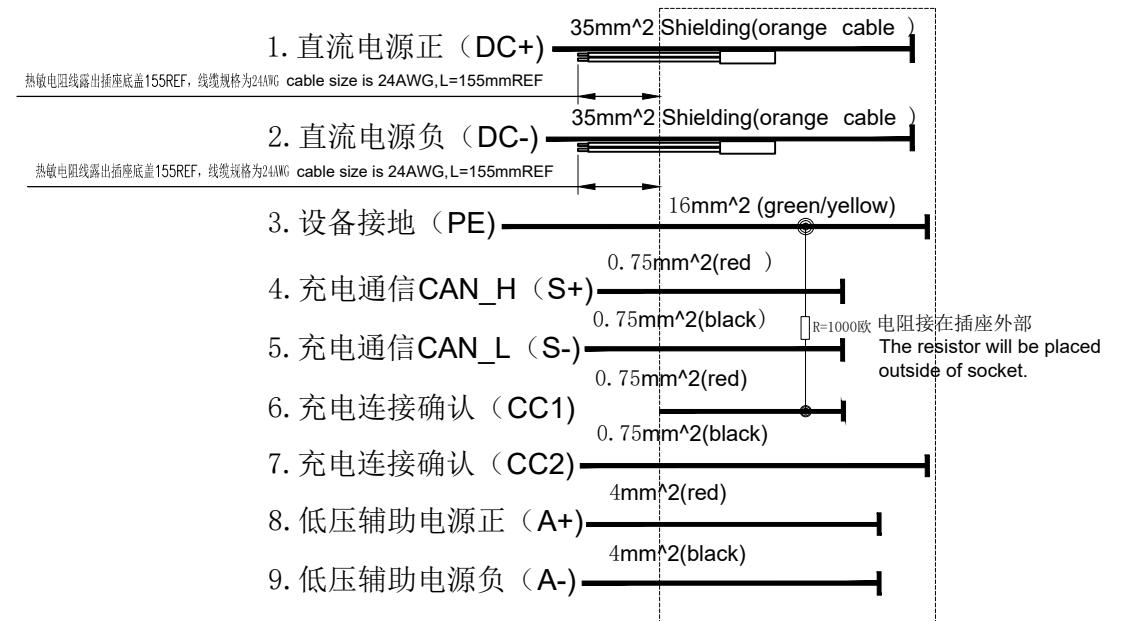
1. 直流电源正（DC+）
35mm^2 Shielding(orange cable )
热敏电阻线露出插座底盖155REF，线缆规格为24AWG cable size is 24AWG,L=155mmREF

2. 直流电源负（DC-）
35mm^2 Shielding(orange cable )
热敏电阻线露出插座底盖155REF，线缆规格为24AWG cable size is 24AWG,L=155mmREF

3. 设备接地（PE）
16mm^2 (green/yellow)

4. 充电通信CAN_H（S+）
0.75mm^2(red )

5. 充电通信CAN_L（S-）
0.75mm^2(black)

R=1000欧 电阻接在插座外部
The resistor will be placed outside of socket.

6. 充电连接确认（CC1）
0.75mm^2(red)

7. 充电连接确认（CC2）
0.75mm^2(black)

8. 低压辅助电源正（A+）
4mm^2(red)

9. 低压辅助电源负（A-）
4mm^2(black)